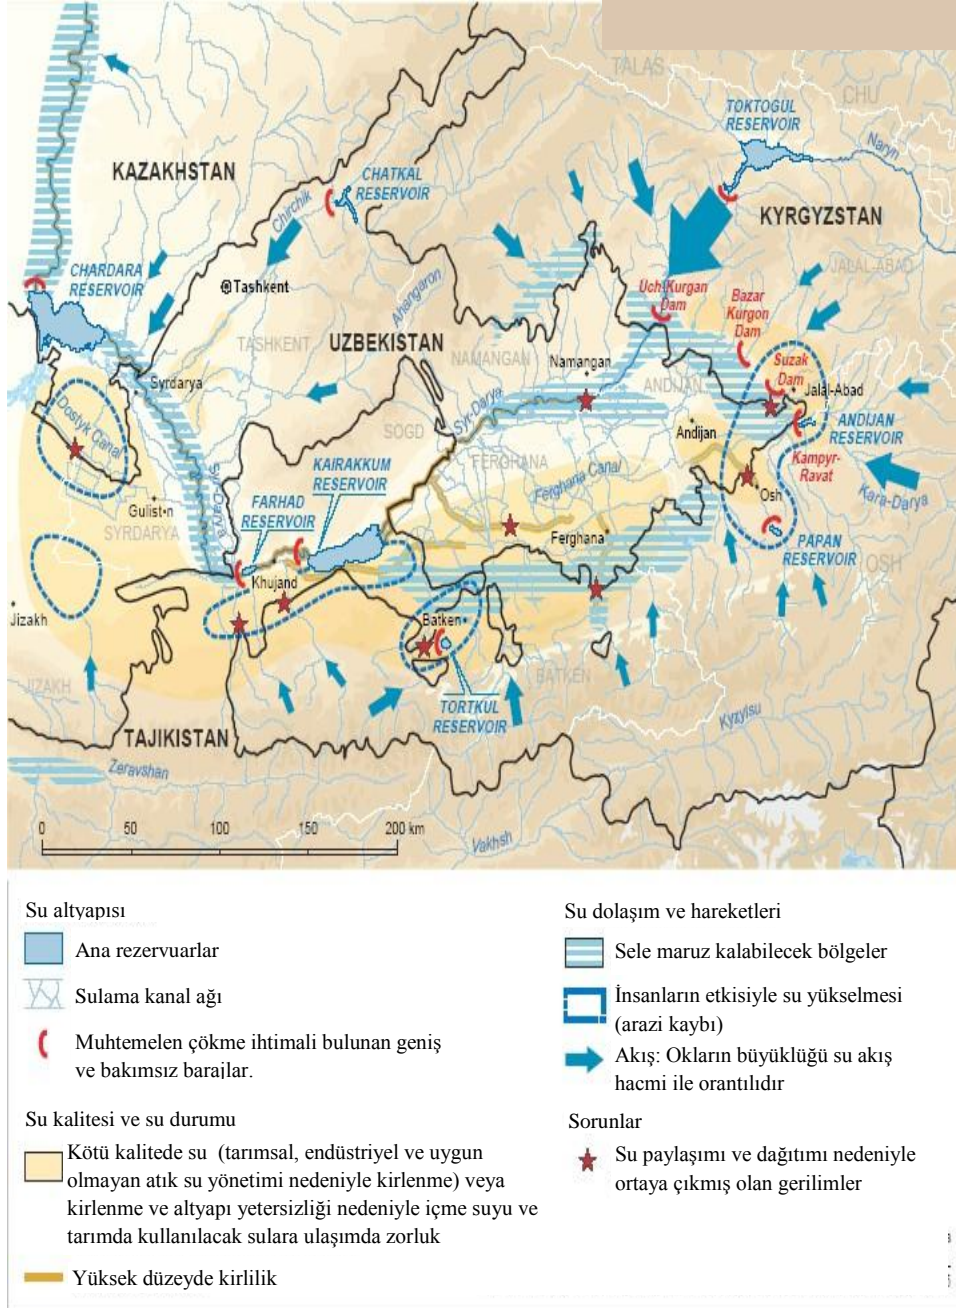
TALAS
CHU
TOKTOGUL RESERVOIR
Naryn
KAZAKHSTAN
CHATKAL RESERVOIR
Chirchik
KYRGYZSTAN
CHARDARA RESERVOIR
Tashkent
Angren
Uch Kurgan Dam
JALAL-ABAD
Bazar Kurgon Dam
TASHKENT
UZBEKISTAN
NAMANGAN
Namangan
Suzak Dam
ANDIJAN
Jalal-Abad
Syrdarya
Dostyk Canal
SOGD
Syr-Darya
ANDIJAN RESERVOIR
Andijan
KAIRAKKUM RESERVOIR
FERGHANA
Kampyr-Ravat
Ferghana Canal
Osh
Kara-Darya
Gulistan
FARHAD RESERVOIR
Syr-Darya
SYRDARYA
Ferghana
PAPAN RESERVOIR
OSH
Khujand
Jizakh
Batken
JIZAKH
BATKEN
TORTKUL RESERVOIR
Kyzylsu
TAJIKISTAN
Zeravshan
0 50 100 150 200 km
Vakhsh

Su altyapısı
Ana rezervuarlar
Sulama kanal ağı
Muhtemelen çökme ihtimali bulunan geniş ve bakımsız barajlar.

Su kalitesi ve su durumu
Kötü kalitede su (tarımsal, endüstriyel ve uygun olmayan atık su yönetimi nedeniyle kirlenme) veya kirlenme ve altyapı yetersizliği nedeniyle içme suyu ve tarımda kullanılacak sulara ulaşımda zorluk
Yüksek düzeyde kirlilik

Su dolaşım ve hareketleri
Sele maruz kalabilecek bölgeler
İnsanların etkisiyle su yükselmesi (arazi kaybı)
Akış: Okların büyüklüğü su akış hacmi ile orantılıdır

Sorunlar
Su paylaşımı ve dağıtımı nedeniyle ortaya çıkmış olan gerilimler